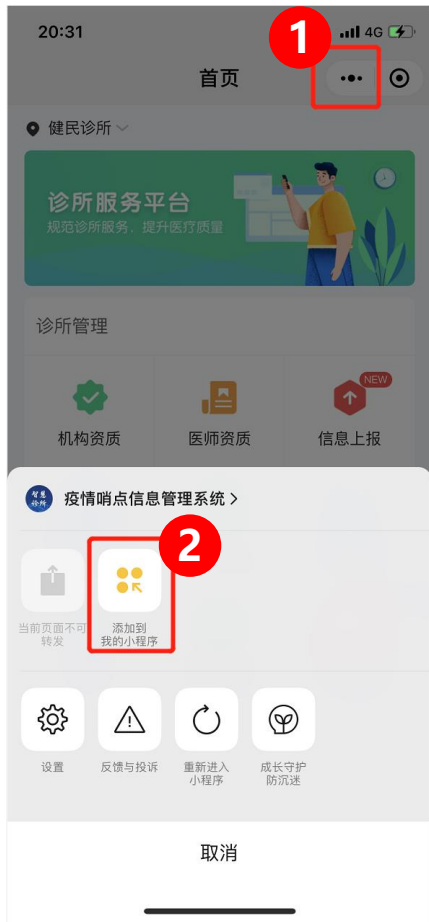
20:31 4G

1

首页

健民诊所

诊所服务平台
规范诊所服务、提升医疗质量

诊所管理

机构资质

医师资质

NEW
信息上报

智慧诊所

疫情哨点信息管理系统 >

2

当前页面不可转发

添加到我的小程序

设置

反馈与投诉

重新进入小程序

成长守护防沉迷

取消